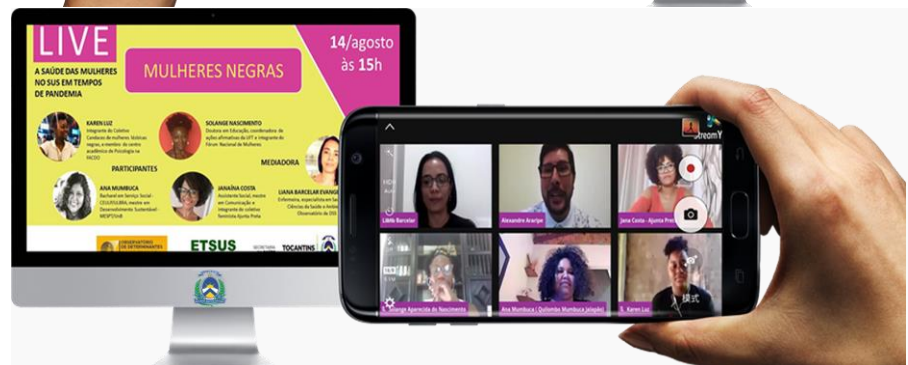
LIVE

A SAÚDE DAS MULHERES NO SUS EM TEMPOS DE PANDEMIA

MULHERES NEGRAS

14/agosto às 15h

KAREN LUZ
Integrante do Coletivo Candaces de mulheres lésbicas negras, e membro do centro acadêmico de Psicologia na FACDO

SOLANGE NASCIMENTO
Doutora em Educação, coordenadora de ações afirmativas da UFT e integrante do Fórum Nacional de Mulheres

MEDIADORA

PARTICIPANTES

ANA MUMBUCA
Bacharel em Serviço Social - CEULP/ULBRA, mestre em Desenvolvimento Sustentável - MESPT/UnB

JANAÍNA COSTA
Assistente Social, mestre em Comunicação e integrante do coletivo feminista Ajunta Preta

LIANA BARCELAR EVANGE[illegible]
Enfermeira, especialista em Sa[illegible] Ciências da Saúde e Ambie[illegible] Observatório de DSS

OBSERVATÓRIO DE DETERMINANTES

ETSUS

TOCANTINS

Liana Barcelar

Alexandre Araújo

Jana Costa - Ajunta Pre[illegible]

Solange Aparecida do Nascimento

Ana Mumbuca | Quilombo Mumbuca Jalapão

S. Karen Luz

StreamY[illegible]